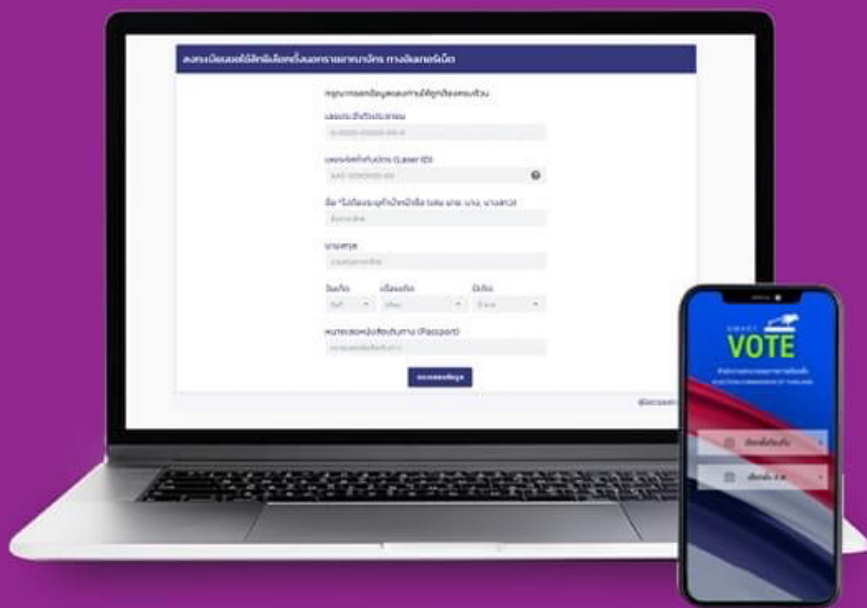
ลงทะเบียนขอใช้สิทธิเลือกตั้งนอกราชอาณาจักร ทางอิเล็กทรอนิกส์

กรุณากรอกข้อมูลของท่านให้ถูกต้องครบถ้วน

เลขประจำตัวประชาชน

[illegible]

เลขหลังบัตรประชาชน (Laser ID)

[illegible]

ชื่อ *ไม่ต้องระบุคำนำหน้าชื่อ (เช่น นาย, นาง, นางสาว)

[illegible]

นามสกุล

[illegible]

วันเกิด

เดือนเกิด

ปีเกิด

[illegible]

หมายเลขหนังสือเดินทาง (Passport)

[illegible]

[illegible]

SMART

VOTE

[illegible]

ELECTION COMMISSION OF THAILAND

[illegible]

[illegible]